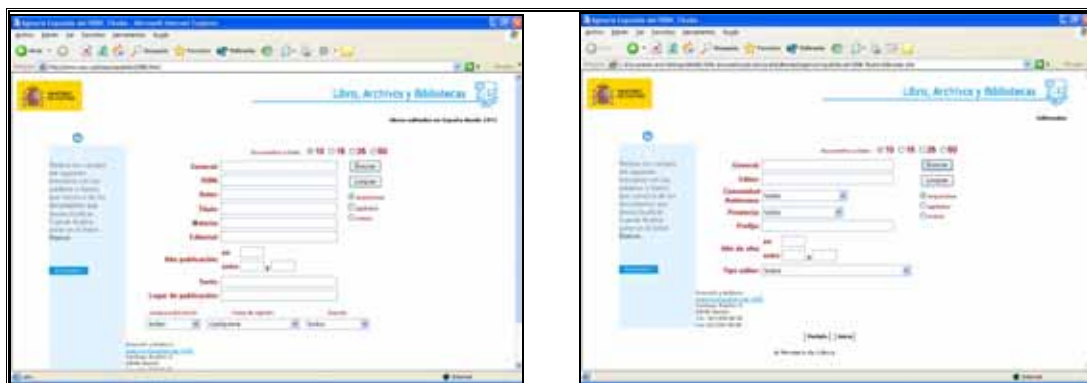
Agencia Española del ISBN - Títulos - Microsoft Internet Explorer

Libro, Archivos y Bibliotecas

General:
ISBN:
Autor:
Título:
Materia:
Editorial:
Año publicación:
Lugar de publicación:

Buscar
Limpiar

Agencia Española del ISBN - Títulos

Libro, Archivos y Bibliotecas

General:
Editor:
Comunidad Autónoma:
Provincia:
Prefijo:
Año de alta:
Tipo editor:

Buscar
Limpiar